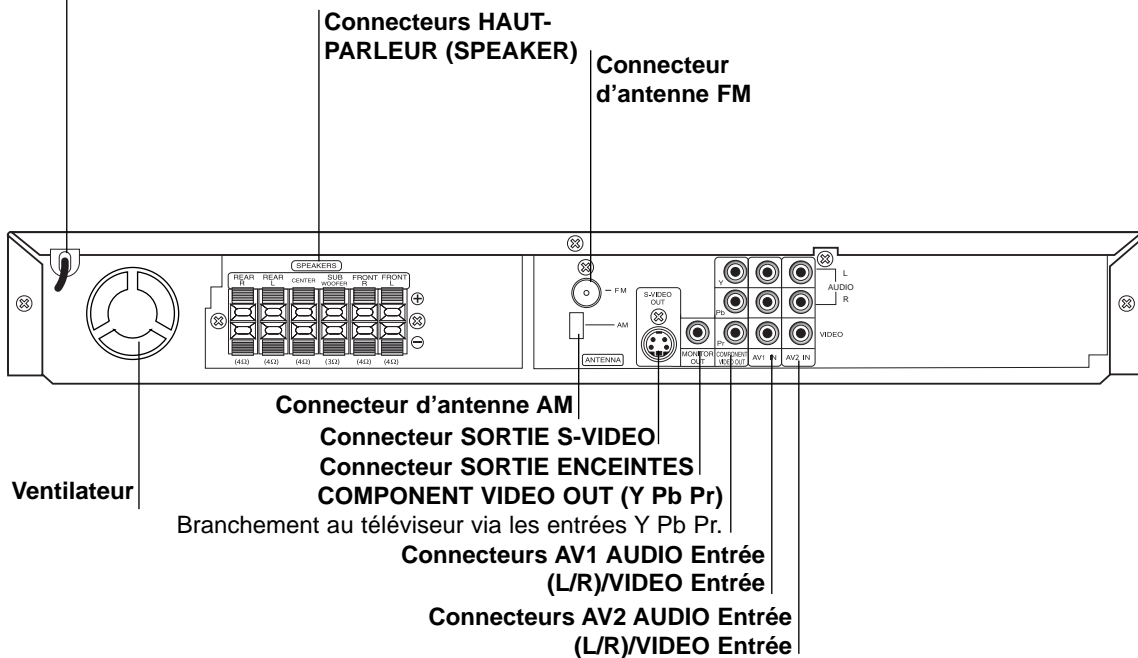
Connecteurs HAUT-PARLEUR (SPEAKER)

Connecteur d'antenne FM

SPEAKERS

REAR R

REAR L

CENTER

SUB WOOFER

FRONT R

FRONT L

(4Ω) (4Ω) (4Ω) (3Ω) (4Ω) (4Ω)

FM

AM

ANTENNA

S-VIDEO OUT

MONITOR OUT

Y

Pb

Pr

COMPONENT VIDEO OUT

AV1 IN

AV2 IN

L

AUDIO

R

VIDEO

Connecteur d'antenne AM

Connecteur SORTIE S-VIDEO

Connecteur SORTIE ENCEINTES

COMPONENT VIDEO OUT (Y Pb Pr)

Branchement au téléviseur via les entrées Y Pb Pr.

Connecteurs AV1 AUDIO Entrée (L/R)/VIDEO Entrée

Connecteurs AV2 AUDIO Entrée (L/R)/VIDEO Entrée

Ventilateur